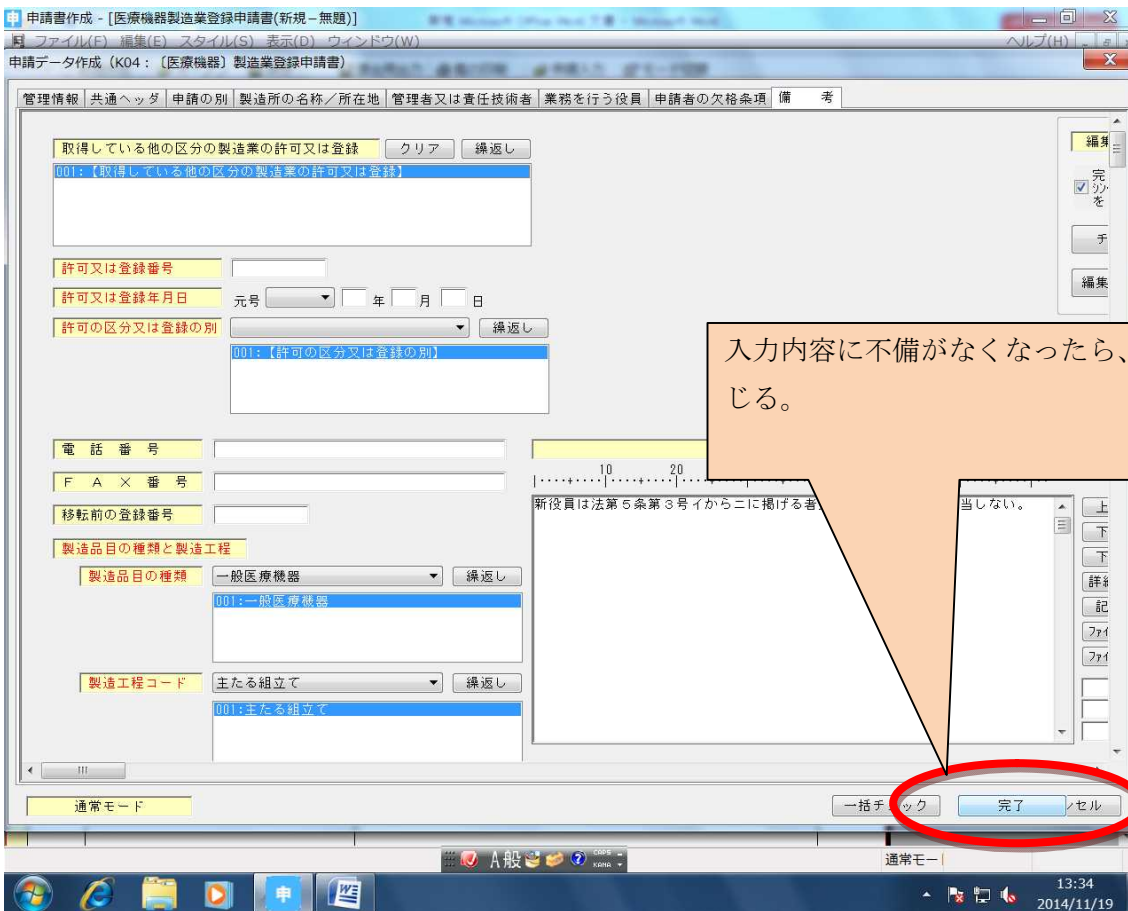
申請書作成 - [医療機器製造業登録申請書(新規−無題)]
ファイル(F) 編集(E) スタイル(S) 表示(D) ウィンドウ(W)
ヘルプ(H)
申請データ作成 (K04：〔医療機器〕製造業登録申請書)

管理情報 | 共通ヘッダ | 申請の別 | 製造所の名称／所在地 | 管理者又は責任技術者 | 業務を行う役員 | 申請者の欠格条項 | 備考

取得している他の区分の製造業の許可又は登録 クリア 繰返し
001:【取得している他の区分の製造業の許可又は登録】

許可又は登録番号
許可又は登録年月日 元号 年 月 日
許可の区分又は登録の別 繰返し
001:【許可の区分又は登録の別】

電話番号
FAX番号
移転前の登録番号
製造品目の種類と製造工程
製造品目の種類 一般医療機器 繰返し
001:一般医療機器
製造工程コード 主たる組立て 繰返し
001:主たる組立て

10 20
新役員は法第５条第３号イからニに掲げる者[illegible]当しない。

入力内容に不備がなくなったら、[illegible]じる。

編集
完
チ
編集
上
下
下
詳
記
ファイ
ファイ

通常モード
一括チェック 完了 キャンセル

A 般
通常モー
13:34
2014/11/19